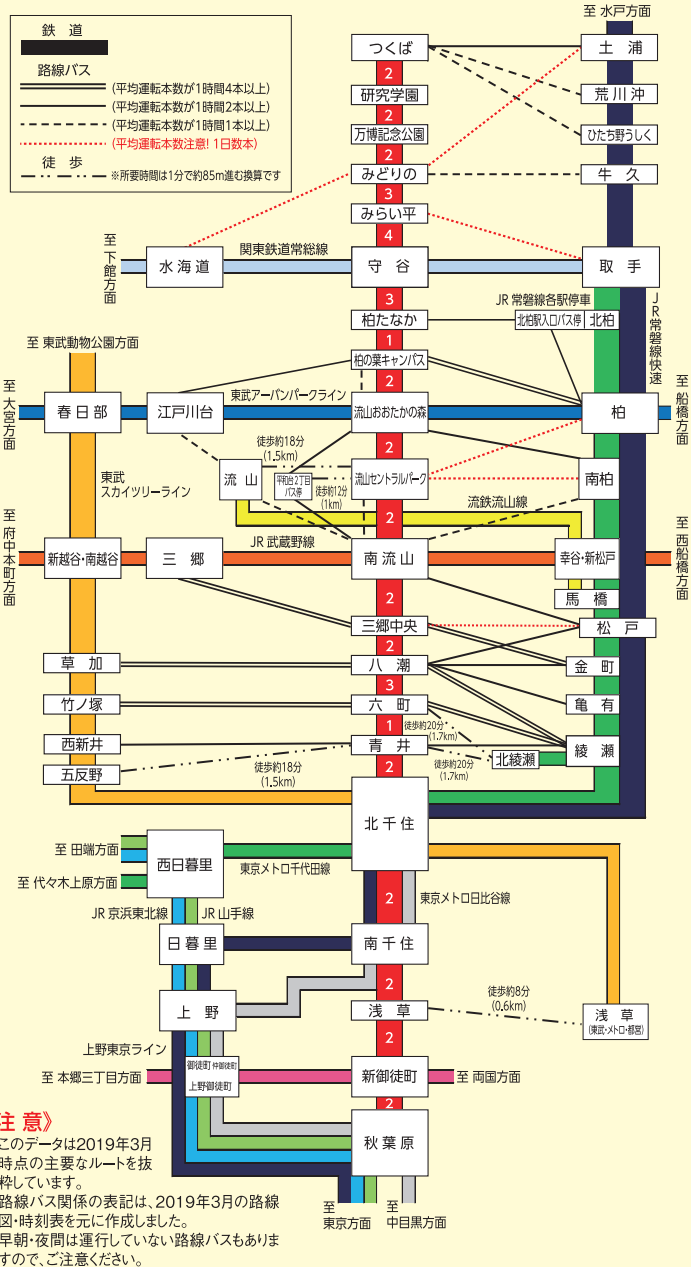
鉄道
路線バス
(平均運転本数が1時間4本以上)
(平均運転本数が1時間2本以上)
(平均運転本数が1時間1本以上)
(平均運転本数注意! 1日数本)
徒歩
※所要時間は1分で約85m進む換算です

至 水戸方面
つくば
土浦
2
研究学園
荒川沖
2
万博記念公園
ひたち野うしく
2
みどりの
牛久
3
みらい平
4
至下館方面
水海道
関東鉄道常総線
守谷
取手
3
JR常磐線各駅停車
柏たなか
北柏駅入口バス停
北柏
JR常磐線快速
1
柏の葉キャンパス
2
至 東武動物公園方面
至大宮方面
春日部
江戸川台
東武アーバンパークライン
流山おおたかの森
柏
至船橋方面
徒歩約18分 (1.5km)
東武スカイツリーライン
流山
平和台2丁目バス停
徒歩約12分 (1km)
流山セントラルパーク
南柏
2
流鉄流山線
至府中本町方面
新越谷・南越谷
三郷
JR武蔵野線
南流山
幸谷・新松戸
至西船橋方面
2
馬橋
三郷中央
松戸
2
草加
八潮
金町
3
竹ノ塚
六町
亀有
1
徒歩約20分 (1.7km)
西新井
青井
綾瀬
2
徒歩約20分 (1.7km)
北綾瀬
五反野
徒歩約18分 (1.5km)
北千住
至 田端方面
西日暮里
至 代々木上原方面
東京メトロ千代田線
2
東京メトロ日比谷線
JR京浜東北線
JR山手線
日暮里
南千住
2
徒歩約8分 (0.6km)
上野
浅草
浅草 (東武・メトロ・都営)
上野東京ライン
2
至 本郷三丁目方面
御徒町 仲御徒町
上野御徒町
新御徒町
至 両国方面
2
注意》
このデータは2019年3月時点の主要なルートを抜粋しています。
路線バス関係の表記は、2019年3月の路線図・時刻表を元に作成しました。
早朝・夜間は運行していない路線バスもありますので、ご注意ください。
秋葉原
至 東京方面
至 中目黒方面